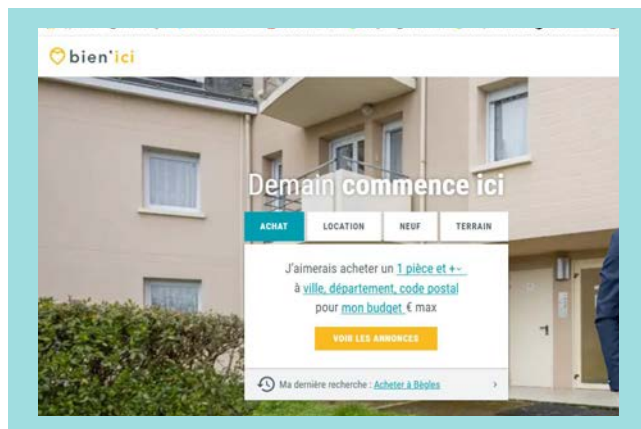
bien'ici

Demain commence ici

ACHAT | LOCATION | NEUF | TERRAIN

J'aimerais acheter un 1 pièce et +
à ville, département, code postal
pour mon budget € max

VOIR LES ANNONCES

Ma dernière recherche : Acheter à Bègles